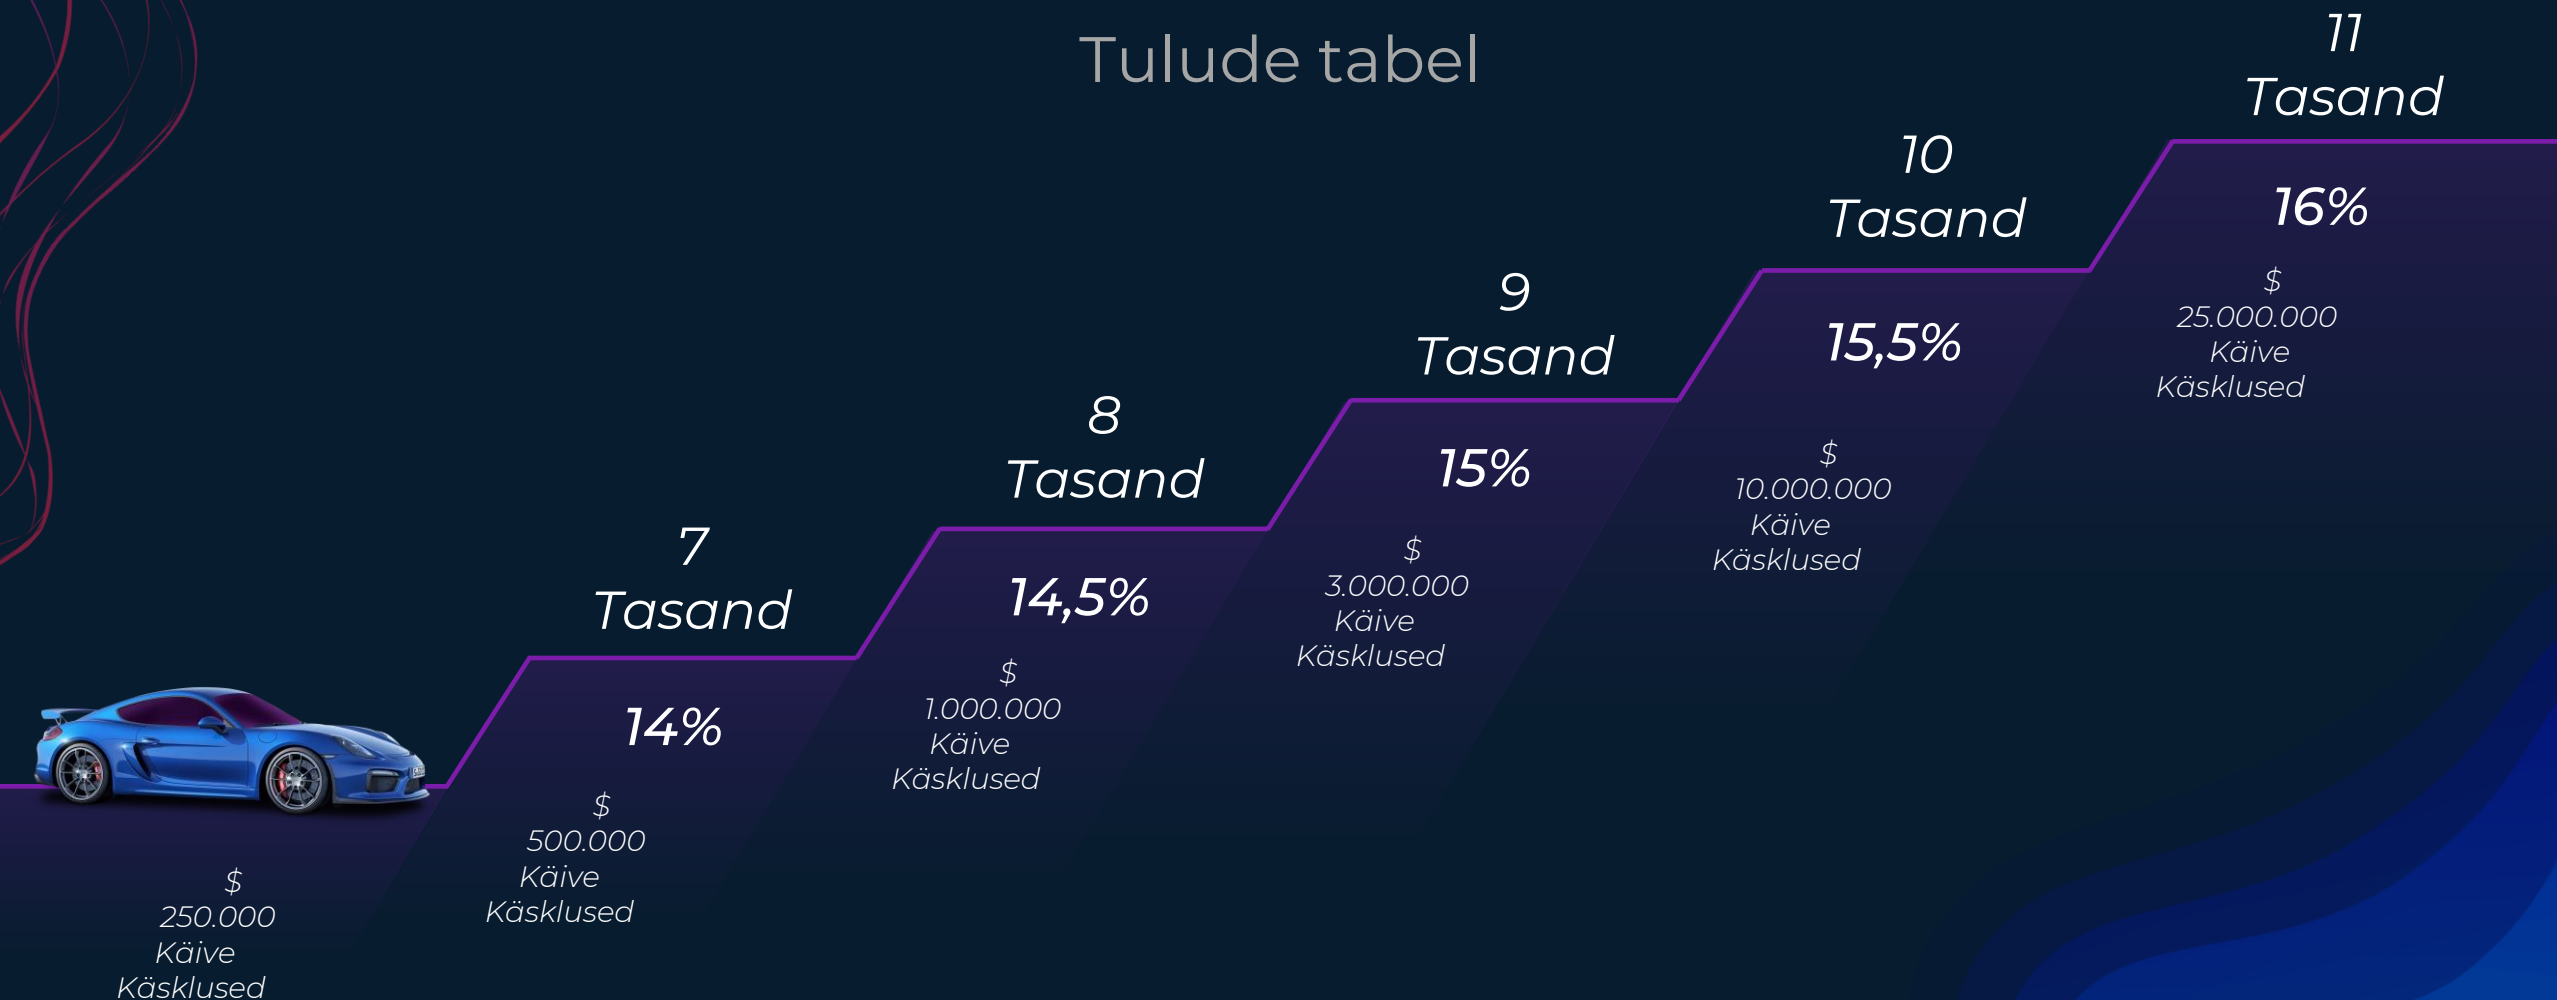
Tulude tabel

$
250.000
Käive
Käsklused

7
Tasand

14%

$
500.000
Käive
Käsklused

8
Tasand

14,5%

$
1.000.000
Käive
Käsklused

9
Tasand

15%

$
3.000.000
Käive
Käsklused

10
Tasand

15,5%

$
10.000.000
Käive
Käsklused

11
Tasand

16%

$
25.000.000
Käive
Käsklused